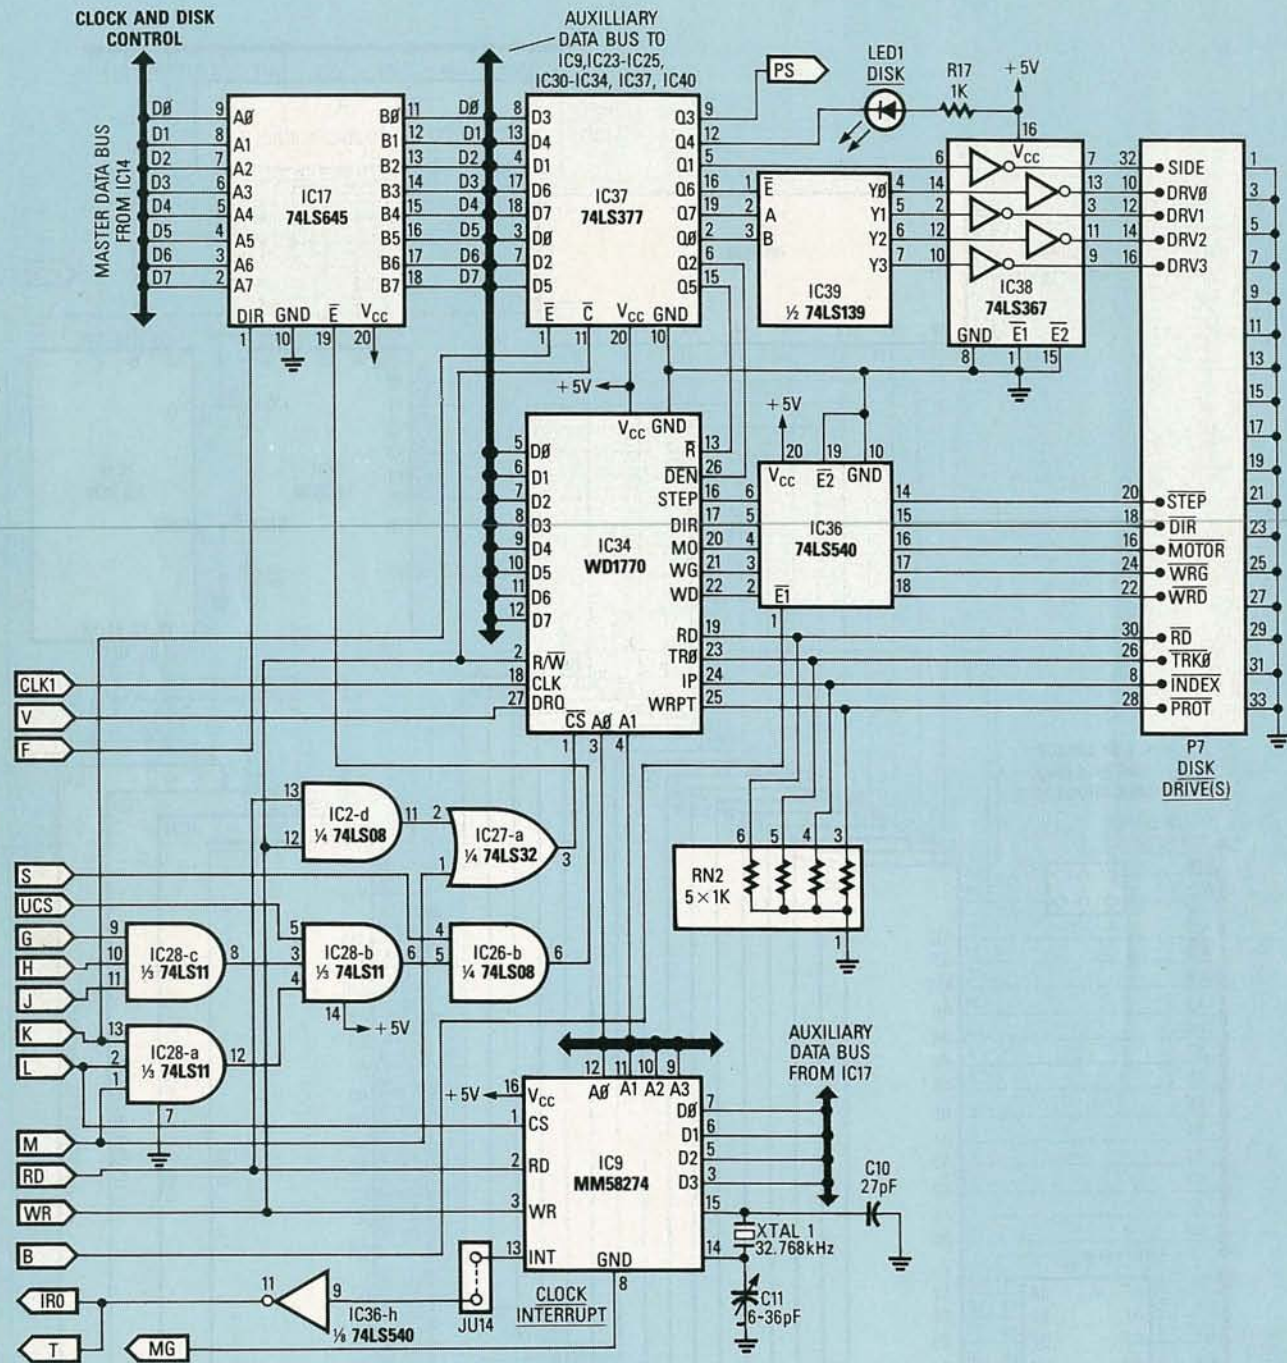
CLOCK AND DISK CONTROL

MASTER DATA BUS FROM IC14

AUXILLIARY DATA BUS TO IC9, IC23-IC25, IC30-IC34, IC37, IC40

PS

LED1 DISK

R17 1K

+5V

DØ 9 AØ
D1 8 A1
D2 7 A2
D3 6 A3
D4 5 A4
D5 4 A5
D6 3 A6
D7 2 A7
DIR GND $\overline{E}$ $V_{CC}$
1 10 19 20

IC17 74LS645

BØ 11 DØ
B1 12 D1
B2 13 D2
B3 14 D3
B4 15 D4
B5 16 D5
B6 17 D6
B7 18 D7

8 D3
13 D4
4 D1
17 D6
18 D7
3 DØ
7 D2
14 D5
$\overline{E}$ $\overline{C}$ $V_{CC}$ GND
1 11 20 10

IC37 74LS377

Q3 9
Q4 12
Q1 5
Q6 16
Q7 19
QØ 2
Q2 6
Q5 15

1 $\overline{E}$
2 A
3 B
IC39 ½ 74LS139
YØ 4
Y1 5
Y2 6
Y3 7

6 14 2 12 10
16 $V_{CC}$
7 13 3 11 9
IC38 74LS367
GND $\overline{E1}$ $\overline{E2}$
8 1 15

32 SIDE
10 DRVØ
12 DRV1
14 DRV2
16 DRV3

1 3 5 7 9 11 13 15 17 19 21 23 25 27 29 31 33

+5V

$V_{CC}$ GND
5 DØ
6 D1
7 D2
8 D3
9 D4
10 D5
11 D6
12 D7
2 R/$\overline{W}$
18 CLK
27 DRO
$\overline{CS}$ AØ A1
1 3 4

IC34 WD1770

$\overline{R}$ 13
$\overline{DEN}$ 26
STEP 16
DIR 17
MO 20
WG 21
WD 22
RD 19
TRØ 23
IP 24
WRPT 25

+5V
20 19 10
$V_{CC}$ $\overline{E2}$ GND
6 5 4 3 2
IC36 74LS540
$\overline{E1}$
1
14 15 16 17 18

20 $\overline{STEP}$
18 $\overline{DIR}$
16 $\overline{MOTOR}$
24 $\overline{WRG}$
22 $\overline{WRD}$
30 $\overline{RD}$
26 $\overline{TRKØ}$
8 $\overline{INDEX}$
28 $\overline{PROT}$

P7 DISK DRIVE(S)

CLK1
V
F

13
12
IC2-d ¼ 74LS08
11

2
1
IC27-a ¼ 74LS32
3

6 5 4 3
RN2 5×1K
1

S
UCS
G
H
J
K
L

9
10
11
IC28-c ⅓ 74LS11
8

5
3
4
IC28-b ⅓ 74LS11
6
14
+5V

4
5
IC26-b ¼ 74LS08
6

13
2
1
IC28-a ⅓ 74LS11
12
7

M
RD
WR
B

12 11 10 9
+5V 16 $V_{CC}$
AØ A1 A2 A3
1 CS
2 RD
3 WR
13 INT
GND
8
IC9 MM58274
DØ 7
D1 6
D2 5
D3 3
15
14

AUXILIARY DATA BUS FROM IC17

C10 27pF

XTAL 1 32.768kHz

C11 6-36pF

IRO
T
MG

11 9
IC36-h ⅛ 74LS540

JU14

CLOCK INTERRUPT